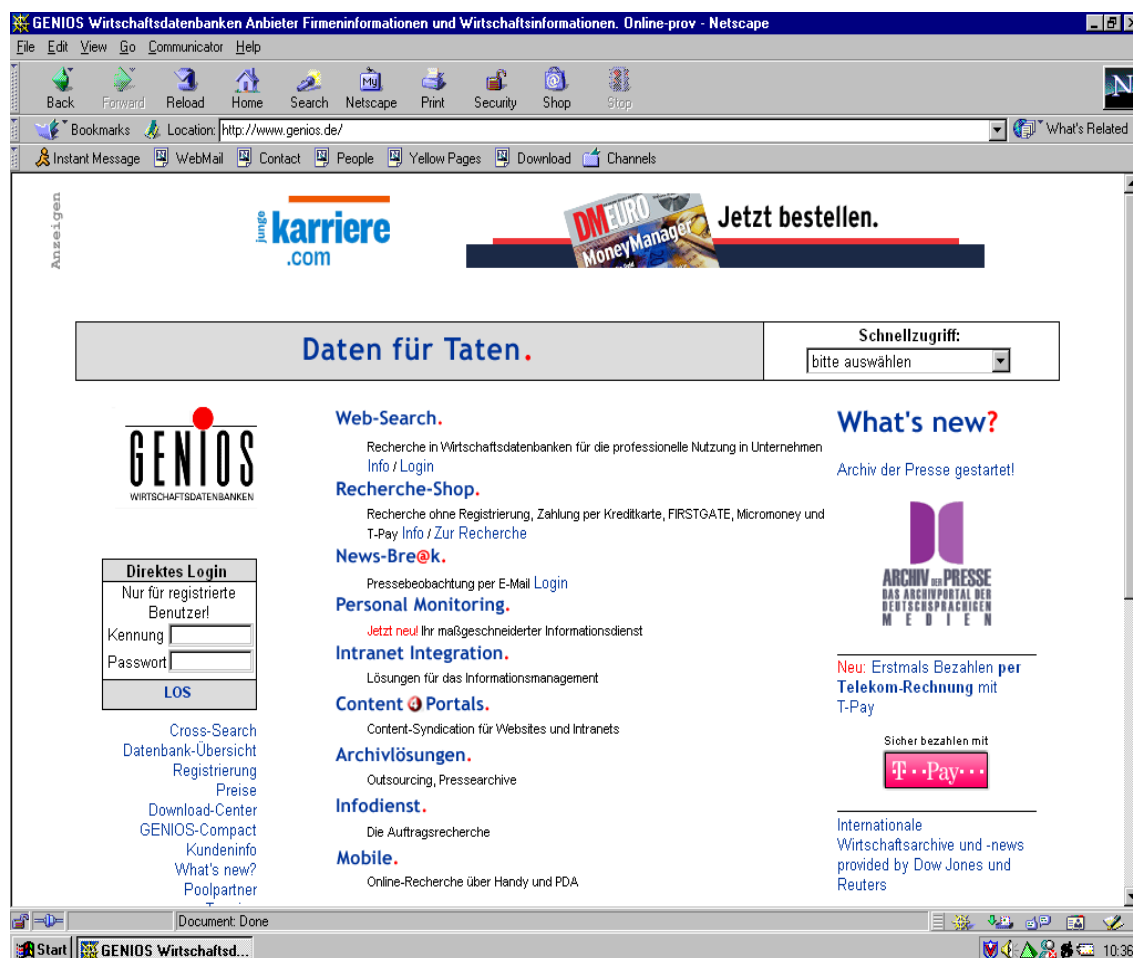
GENIOS Wirtschaftsdatenbanken Anbieter Firmeninformationen und Wirtschaftsinformationen. Online-prov - Netscape

File Edit View Go Communicator Help

Back Forward Reload Home Search Netscape Print Security Shop Stop

Bookmarks Location: http://www.genios.de/ What's Related

Instant Message WebMail Contact People Yellow Pages Download Channels

Anzeigen

junge karriere .com

DM EURO MoneyManager Jetzt bestellen.

Daten für Taten.

Schnellzugriff:
bitte auswählen

GENIOS WIRTSCHAFTSDATENBANKEN

Direktes Login
Nur für registrierte Benutzer!
Kennung
Passwort
LOS

Cross-Search
Datenbank-Übersicht
Registrierung
Preise
Download-Center
GENIOS-Compact
Kundeninfo
What's new?
Poolpartner

Web-Search.
Recherche in Wirtschaftsdatenbanken für die professionelle Nutzung in Unternehmen Info / Login

Recherche-Shop.
Recherche ohne Registrierung, Zahlung per Kreditkarte, FIRSTGATE, Micromoney und T-Pay Info / Zur Recherche

News-Bre@k.
Pressebeobachtung per E-Mail Login

Personal Monitoring.
Jetzt neu! Ihr maßgeschneiderter Informationsdienst

Intranet Integration.
Lösungen für das Informationsmanagement

Content Portals.
Content-Syndication für Websites und Intranets

Archivlösungen.
Outsourcing, Pressearchive

Infodienst.
Die Auftragsrecherche

Mobile.
Online-Recherche über Handy und PDA

What's new?
Archiv der Presse gestartet!

ARCHIV DER PRESSE
DAS ARCHIVPORTAL DER DEUTSCHSPRACHIGEN MEDIEN

Neu: Erstmals Bezahlen per Telekom-Rechnung mit T-Pay

Sicher bezahlen mit
T··Pay···

Internationale Wirtschaftsarchive und -news provided by Dow Jones und Reuters

Document: Done

Start GENIOS Wirtschaftsd...
10:36